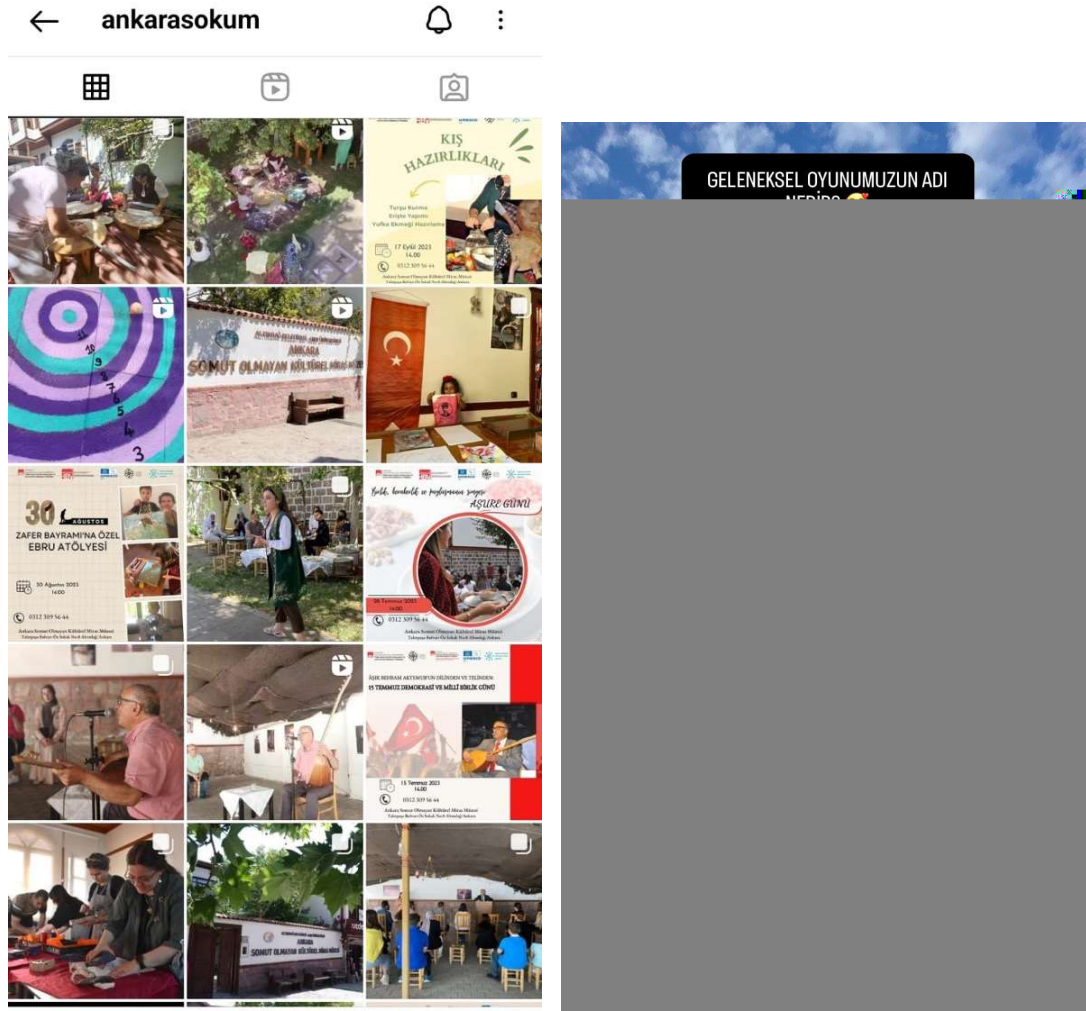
ankarasokum

KIŞ HAZIRLIKLARI

Tarhana Kurma
Erişte Yapımı
Yufka Ekmeği Hazırlama

17 Eylül 2023
14.00

0312 309 56 44

Ankara Somut Olmayan Kültürel Miras Müzesi
Tabipaşa Bulvarı Örf Sokak Hacılar Ahmediye Ankara

10
9
8
7
6
5
4
3

ANKARA
SOMUT OLMAYAN KÜLTÜREL MİRAS MÜZESİ

30 AĞUSTOS
ZAFER BAYRAMI'NA ÖZEL EBRU ATÖLYESİ

30 Ağustos 2023
14.00

0312 309 56 44

Ankara Somut Olmayan Kültürel Miras Müzesi

Birlik, beraberlik ve paylaşmanın simgesi AŞURE GÜNÜ

28 Temmuz 2023
14.00

0312 309 56 44

Ankara Somut Olmayan Kültürel Miras Müzesi

AŞIK BEHRAM AKTEMUR'UN DİLİNDEN VE TELİNDEN:
15 TEMMUZ DEMOKRASİ VE MİLLİ BİRLİK GÜNÜ

15 Temmuz 2023
14.00

0312 309 56 44

Ankara Somut Olmayan Kültürel Miras Müzesi

ANKARA
SOMUT OLMAYAN KÜLTÜREL MİRAS MÜZESİ

GELENEKSEL OYUNUMUZUN ADI NEDİR? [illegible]